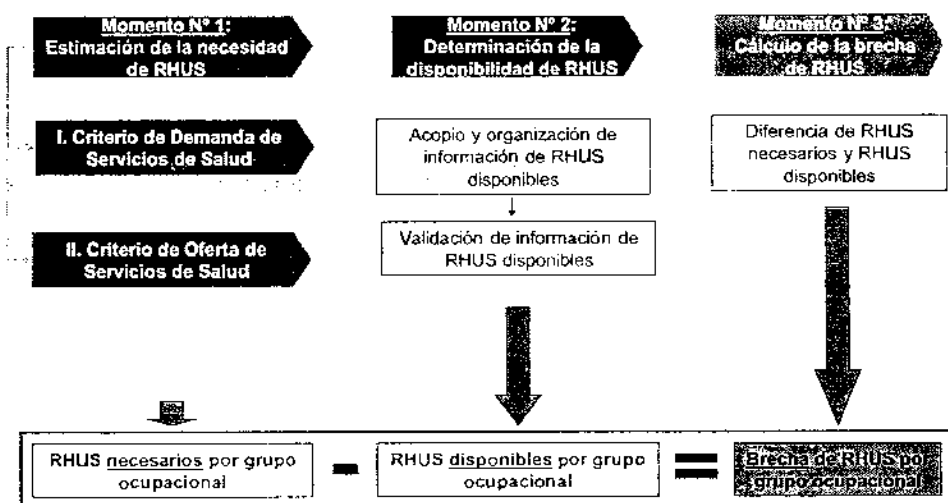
Momento N° 1:
Estimación de la necesidad de RHUS

Momento N° 2:
Determinación de la disponibilidad de RHUS

Momento N° 3:
Cálculo de la brecha de RHUS

I. Criterio de Demanda de Servicios de Salud

II. Criterio de Oferta de Servicios de Salud

Acopio y organización de información de RHUS disponibles

Validación de información de RHUS disponibles

Diferencia de RHUS necesarios y RHUS disponibles

RHUS necesarios por grupo ocupacional

-

RHUS disponibles por grupo ocupacional

=

Brecha de RHUS po grupo ocupacional